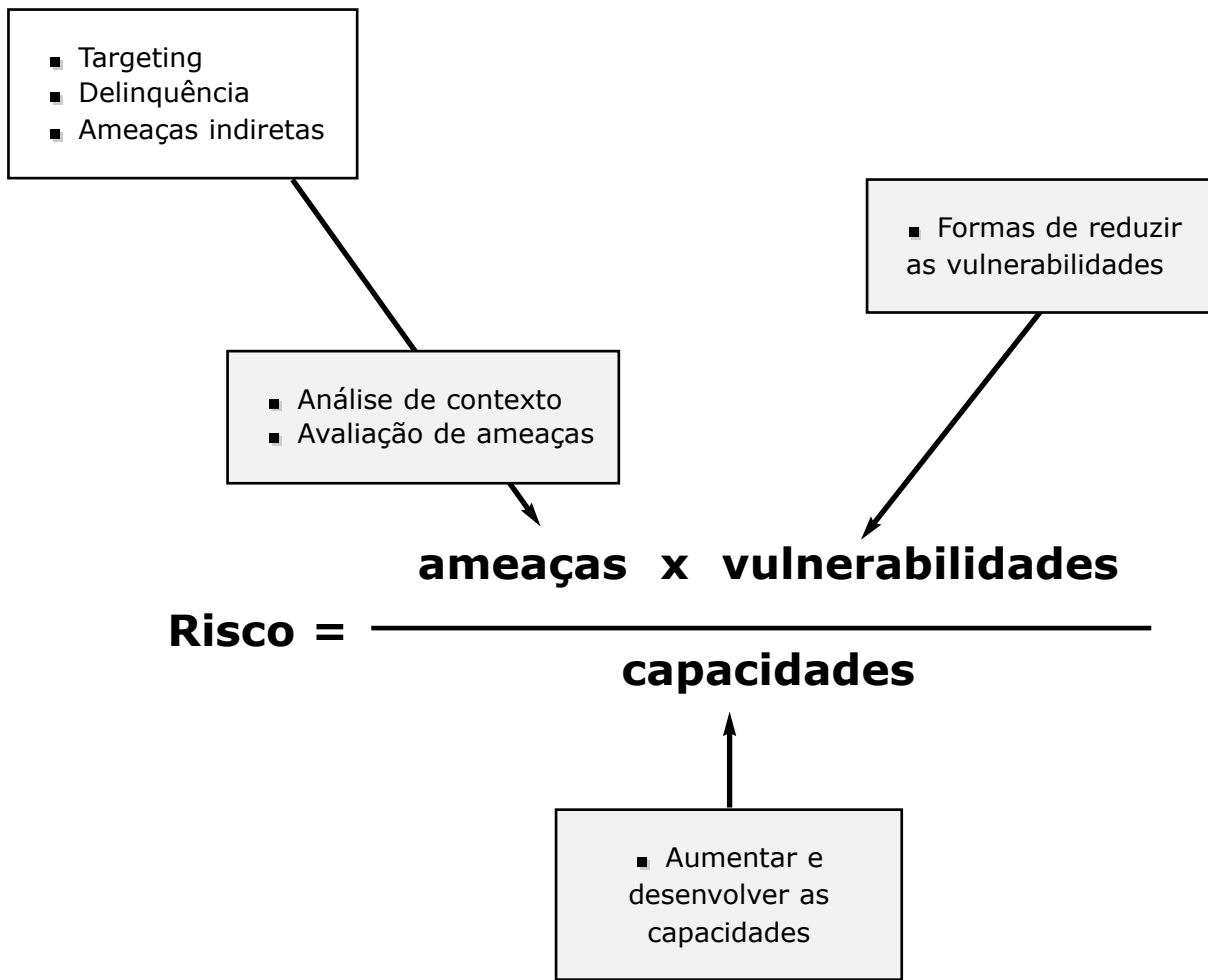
- Targeting
- Delinquência
- Ameaças indiretas

- Formas de reduzir as vulnerabilidades

- Análise de contexto
- Avaliação de ameaças

Risco = $\frac{\textbf{ameaças x vulnerabilidades}}{\textbf{capacidades}}$

- Aumentar e desenvolver as capacidades